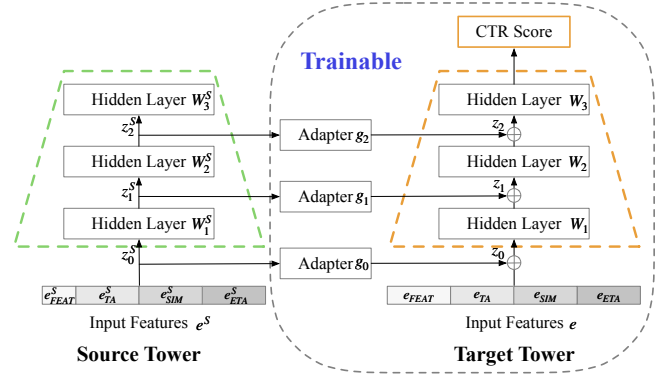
Trainable

CTR Score

Hidden Layer $W_3^S$

$z_2^S$

Hidden Layer $W_2^S$

$z_1^S$

Hidden Layer $W_1^S$

$z_0^S$

| $e_{FEAT}^S$ | $e_{TA}^S$ | $e_{SIM}^S$ | $e_{ETA}^S$ |
|---|---|---|---|

Input Features $e^S$

Source Tower

Adapter $g_2$

Adapter $g_1$

Adapter $g_0$

Hidden Layer $W_3$

$z_2$

Hidden Layer $W_2$

$z_1$

Hidden Layer $W_1$

$z_0$

| $e_{FEAT}$ | $e_{TA}$ | $e_{SIM}$ | $e_{ETA}$ |
|---|---|---|---|

Input Features $e$

Target Tower